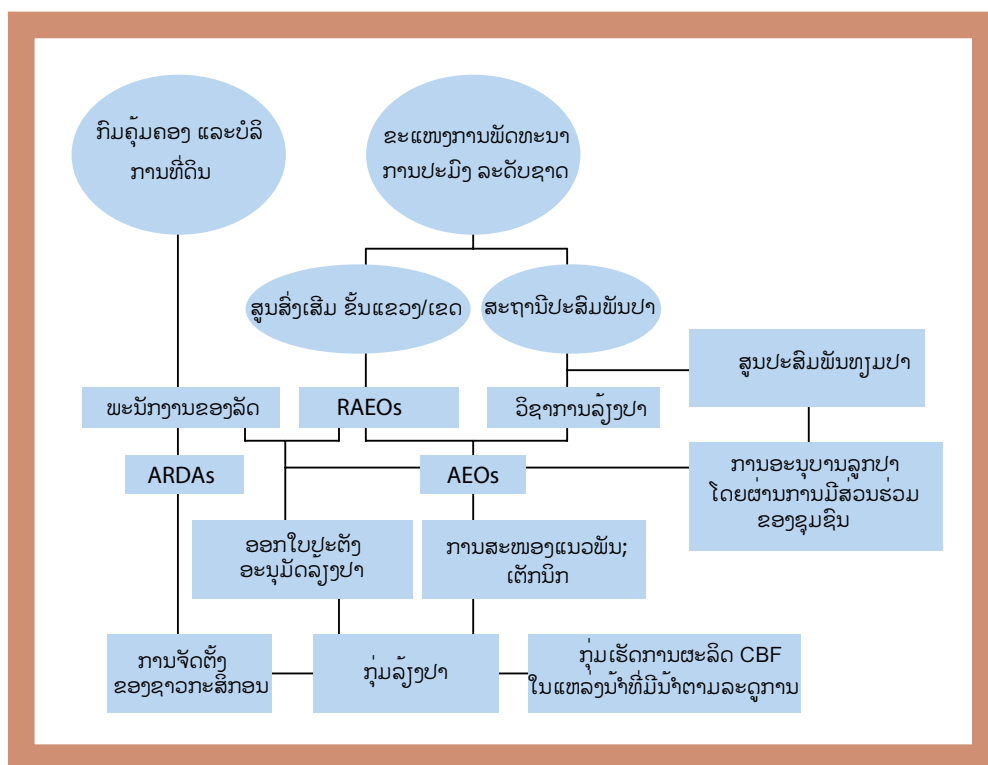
ກົມຄຸ້ມຄອງ ແລະບໍລິການທີ່ດິນ

ຂະແໜງການພັດທະນາການປະມົງ ລະດັບຊາດ

ສູນສົ່ງເສີມ ຂັ້ນແຂວງ/ເຂດ

ສະຖານີປະສົມພັນປາ

ສູນປະສົມພັນໜຸ່ມປາ

ພະນັກງານຂອງລັດ

RAEOs

ວິຊາການລ້ຽງປາ

ARDAs

AEOs

ການອະນຸບານລູກປາ ໂດຍຜ່ານການມີສ່ວນຮ່ວມ ຂອງຊຸມຊົນ

ອອກໃບປະຕິ້ງ ອະນຸມັດລ້ຽງປາ

ການສະໜອງແນວພັນ; ເຕັກນິກ

ການຈັດຕັ້ງ ຂອງຊາວກະສິກອນ

ກຸ່ມລ້ຽງປາ

ກຸ່ມເຮັດການຜະລິດ CBF ໃນແຫລ່ງນ້ຳທີ່ມີນ້ຳຕາມລະດູການ